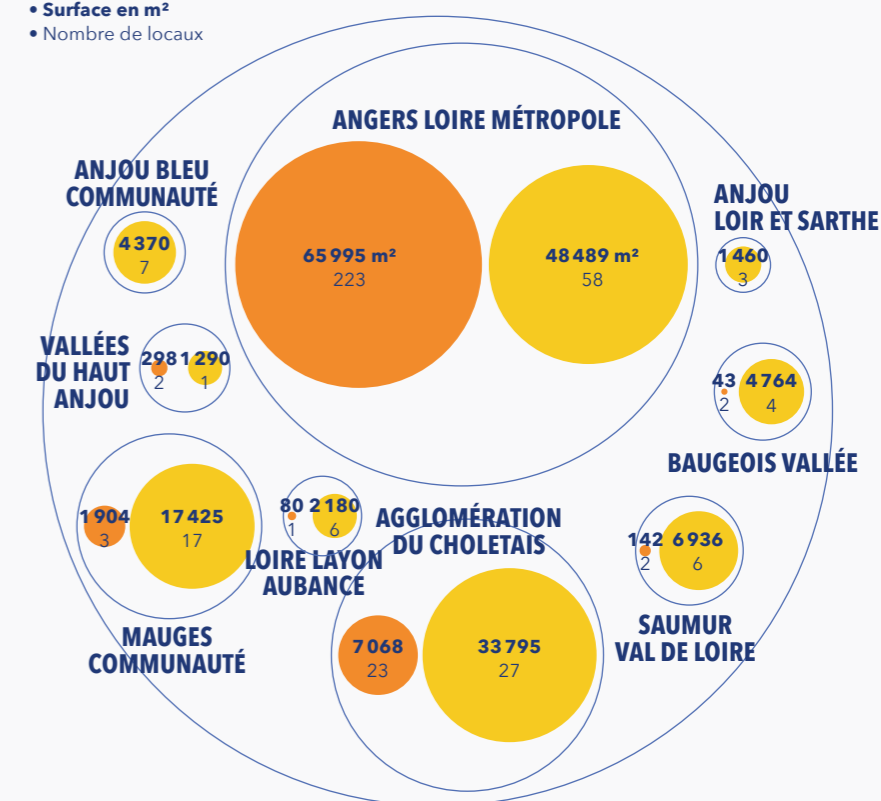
• Surface en m²
• Nombre de locaux

ANGERS LOIRE MÉTROPOLE
65 995 m²
223
48 489 m²
58

ANJOU BLEU COMMUNAUTÉ
4 370
7

ANJOU LOIR ET SARTHE
1 460
3

VALLÉES DU HAUT ANJOU
298
2
1 290
1

43
2
4 764
4
BAUGEOIS VALLÉE

1 904
3
17 425
17

80
1
2 180
6
LOIRE LAYON AUBANCE

AGGLOMÉRATION DU CHOLETAIS
7 068
23
33 795
27

142
2
6 936
6
SAUMUR VAL DE LOIRE

MAUGES COMMUNAUTÉ